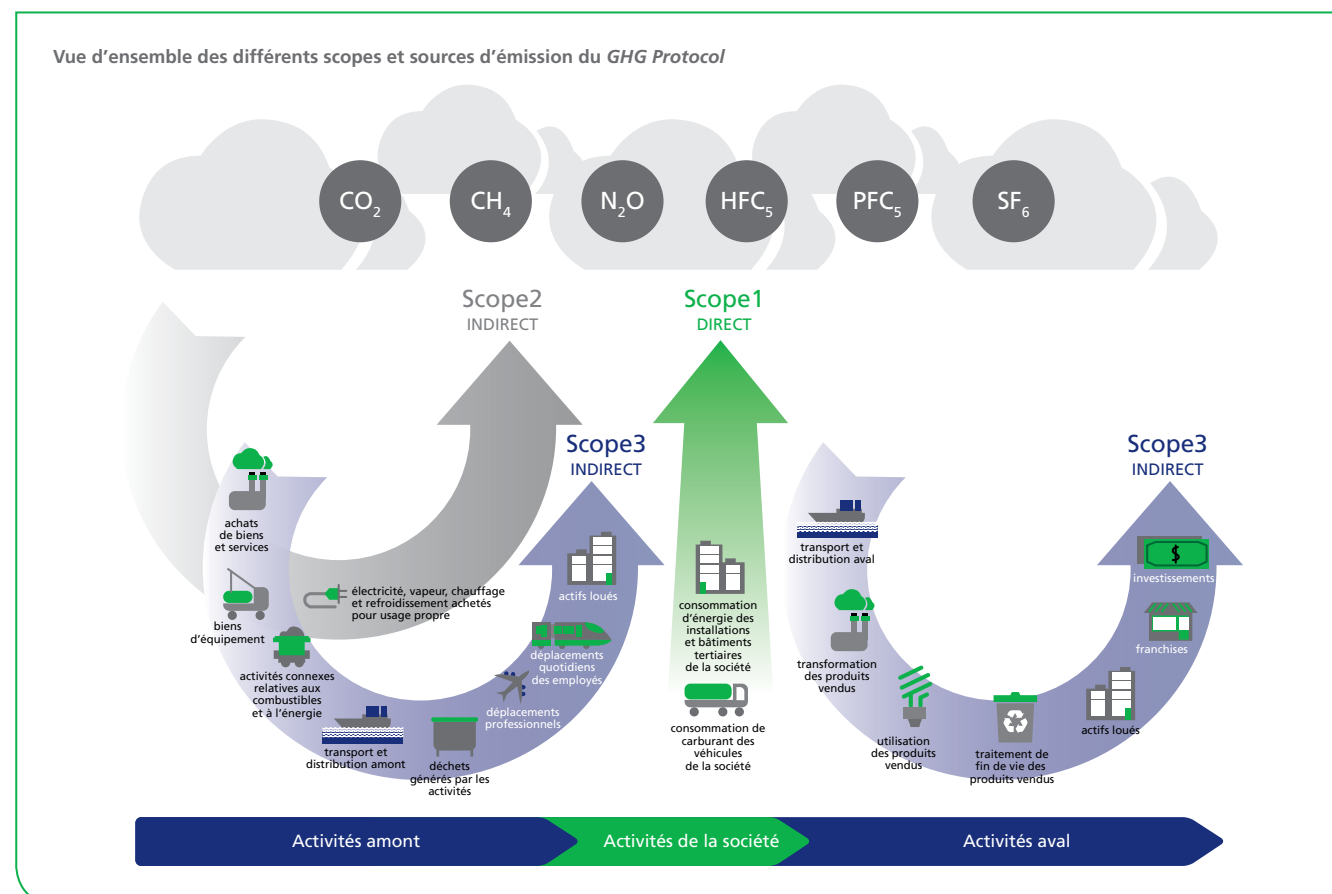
Vue d'ensemble des différents scopes et sources d'émission du *GHG Protocol*

$CO_2$ $CH_4$ $N_2O$ $HFC_5$ $PFC_5$ $SF_6$

Scope2
INDIRECT

Scope1
DIRECT

Scope3
INDIRECT

Scope3
INDIRECT

achats de biens et services

biens d'équipement

activités connexes relatives aux combustibles et à l'énergie

transport et distribution amont

déchets générés par les activités

déplacements professionnels

déplacements quotidiens des employés

actifs loués

électricité, vapeur, chauffage et refroidissement achetés pour usage propre

consommation d'énergie des installations et bâtiments tertiaires de la société

consommation de carburant des véhicules de la société

transport et distribution aval

transformation des produits vendus

utilisation des produits vendus

traitement de fin de vie des produits vendus

actifs loués

franchises

investissements

$

Activités amont

Activités de la société

Activités aval